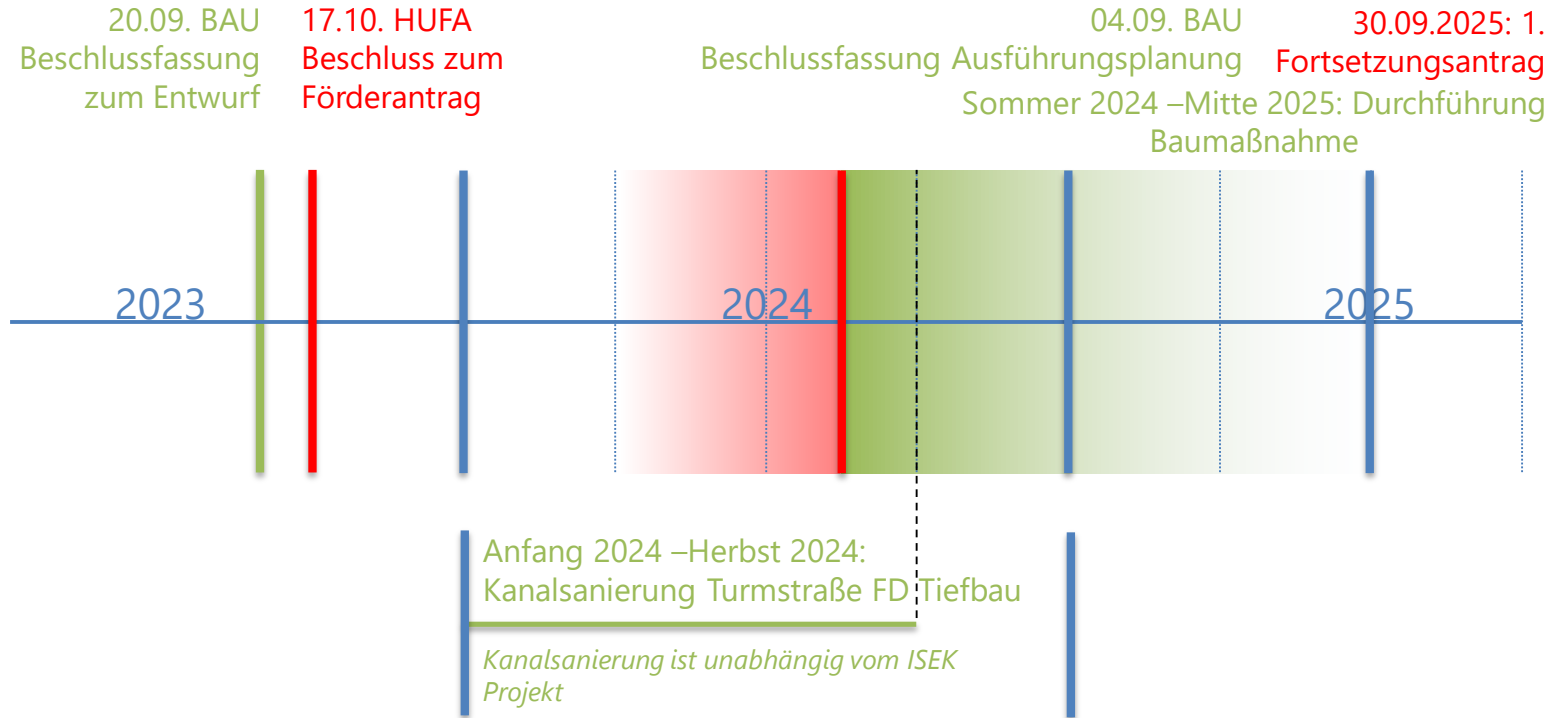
20.09. BAU
Beschlussfassung zum Entwurf

17.10. HUFA
Beschluss zum Förderantrag

04.09. BAU
Beschlussfassung Ausführungsplanung

30.09.2025: 1. Fortsetzungsantrag

Sommer 2024 –Mitte 2025: Durchführung Baumaßnahme

2023

2024

2025

Anfang 2024 –Herbst 2024:
Kanalsanierung Turmstraße FD Tiefbau

*Kanalsanierung ist unabhängig vom ISEK Projekt*